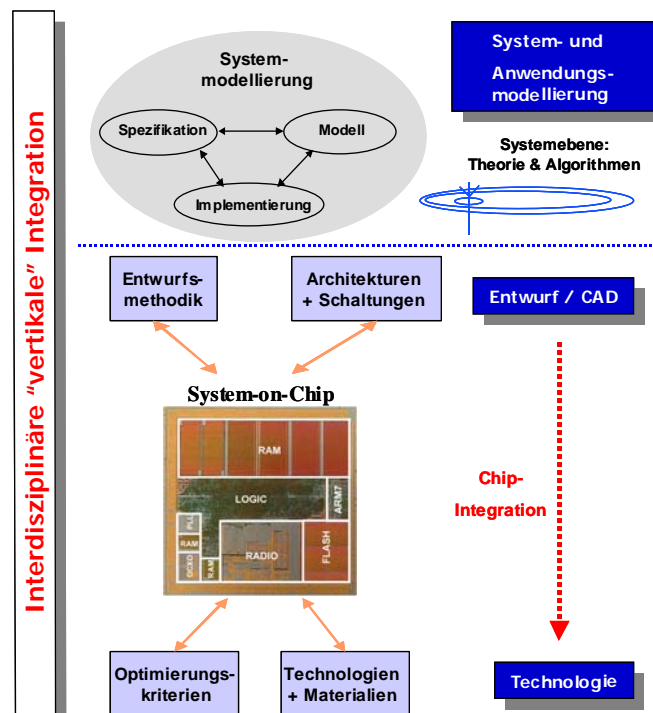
Interdisziplinäre "vertikale" Integration

Systemmodellierung

Spezifikation

Modell

Implementierung

System- und Anwendungsmodellierung

Systemebene: Theorie & Algorithmen

Entwurfsmethodik

Architekturen + Schaltungen

Entwurf / CAD

System-on-Chip

RAM

LOGIC

ARM7

PLL

RAM

OCXO

RAM

RADIO

FLASH

Chip-Integration

Optimierungskriterien

Technologien + Materialien

Technologie